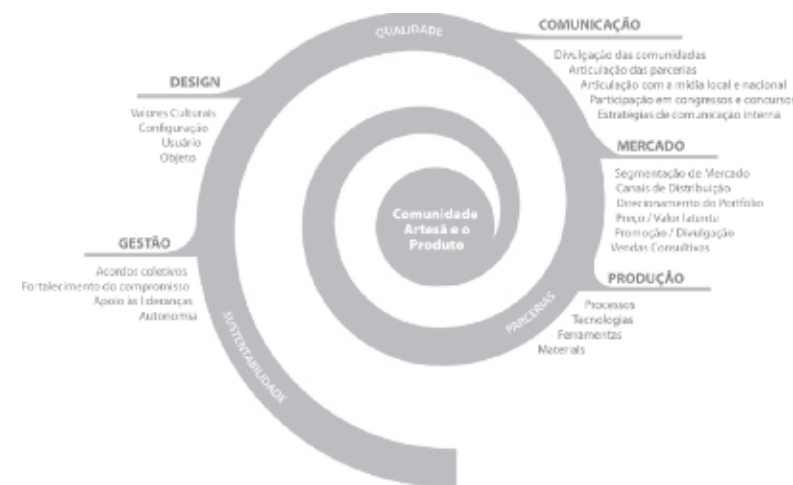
QUALIDADE

COMUNICAÇÃO

Divulgação das comunidades
Articulação das parcerias
Articulação com a mídia local e nacional
Participação em congressos e concursos
Estratégias de comunicação interna

DESIGN

Valores Culturais
Configuração
Usuário
Objeto

MERCADO

Segmentação de Mercado
Canais de Distribuição
Direcionamento do Portfólio
Preço / Valor latente
Promoção / Divulgação
Vendas Consultivas

Comunidade Artesã e o Produto

GESTÃO

Acordos coletivos
Fortalecimento do compromisso
Apoio às lideranças
Autonomia

PRODUÇÃO

Processos
Tecnologias
Ferramentas
Materiais

PARCERIAS

SUSTENTABILIDADE